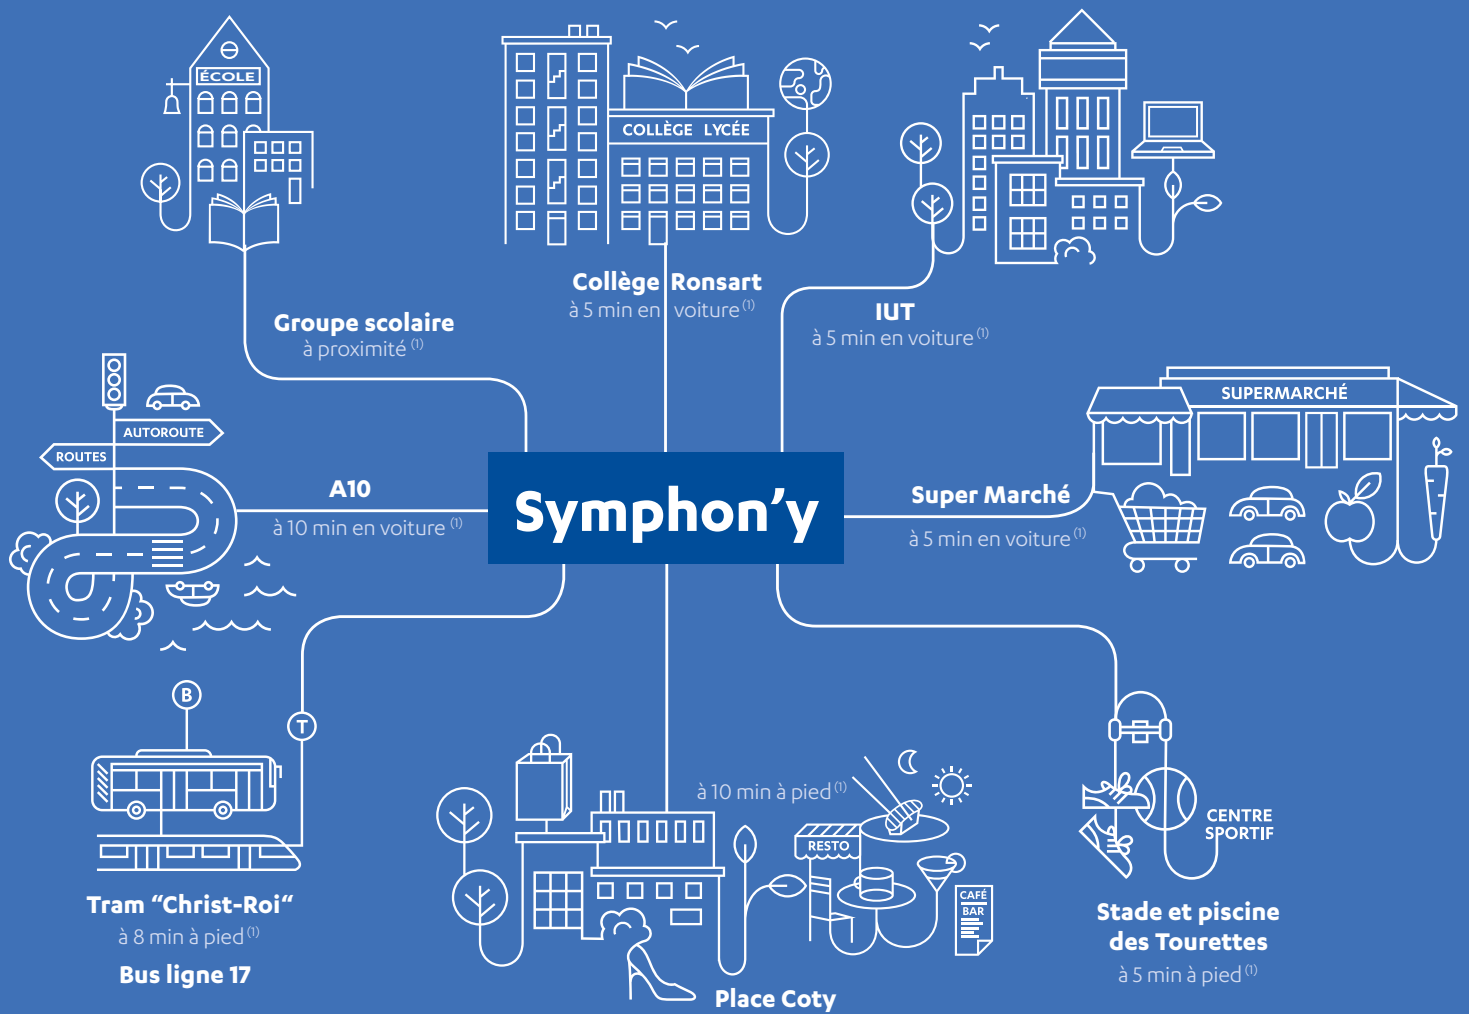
ÉCOLE

COLLÈGE LYCÉE

Collège Ronsart
à 5 min en voiture $^{(1)}$

Groupe scolaire
à proximité $^{(1)}$

IUT
à 5 min en voiture $^{(1)}$

SUPERMARCHÉ

AUTOROUTE

ROUTES

A10
à 10 min en voiture $^{(1)}$

Symphon'y

Super Marché
à 5 min en voiture $^{(1)}$

B

T

à 10 min à pied $^{(1)}$

RESTO

CAFÉ BAR

CENTRE SPORTIF

Tram "Christ-Roi"
à 8 min à pied $^{(1)}$
Bus ligne 17

Place Coty

Stade et piscine des Tourettes
à 5 min à pied $^{(1)}$